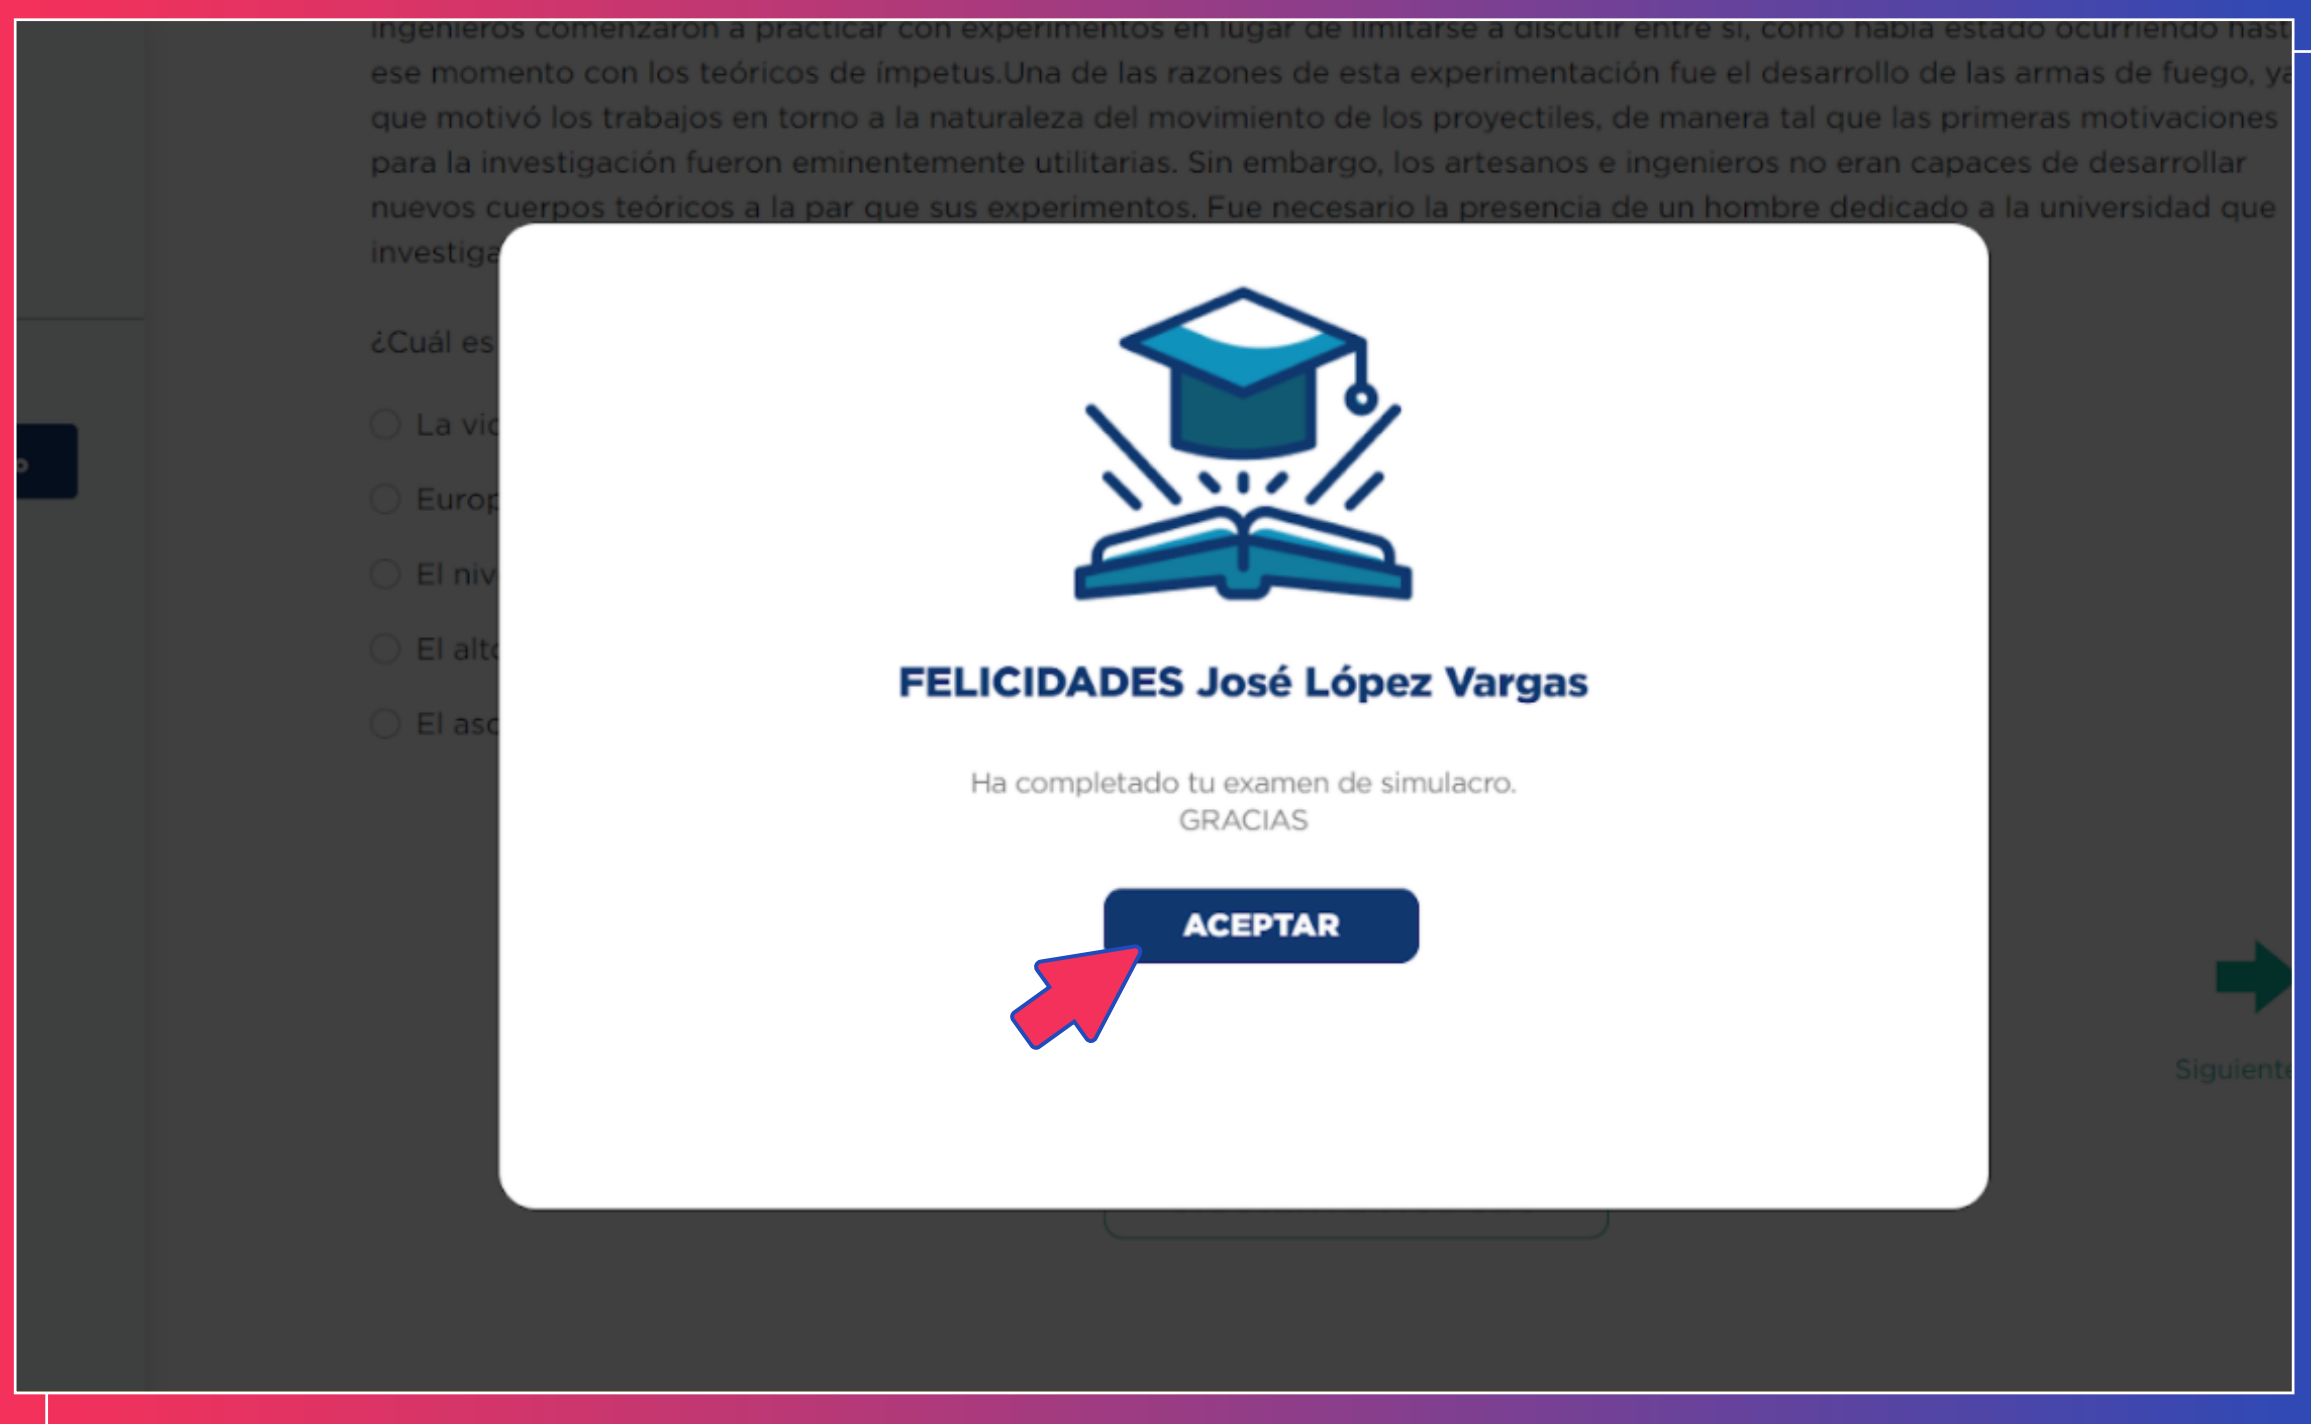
ingenieros comenzaron a practicar con experimentos en lugar de limitarse a discutir entre sí, como había estado ocurriendo hast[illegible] ese momento con los teóricos de ímpetus.Una de las razones de esta experimentación fue el desarrollo de las armas de fuego, ya que motivó los trabajos en torno a la naturaleza del movimiento de los proyectiles, de manera tal que las primeras motivaciones para la investigación fueron eminentemente utilitarias. Sin embargo, los artesanos e ingenieros no eran capaces de desarrollar nuevos cuerpos teóricos a la par que sus experimentos. Fue necesario la presencia de un hombre dedicado a la universidad que investiga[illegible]

¿Cuál es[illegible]

La vi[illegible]

Europ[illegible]

El niv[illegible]

El alt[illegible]

El as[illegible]

FELICIDADES José López Vargas

Ha completado tu examen de simulacro.
GRACIAS

ACEPTAR

Siguient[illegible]